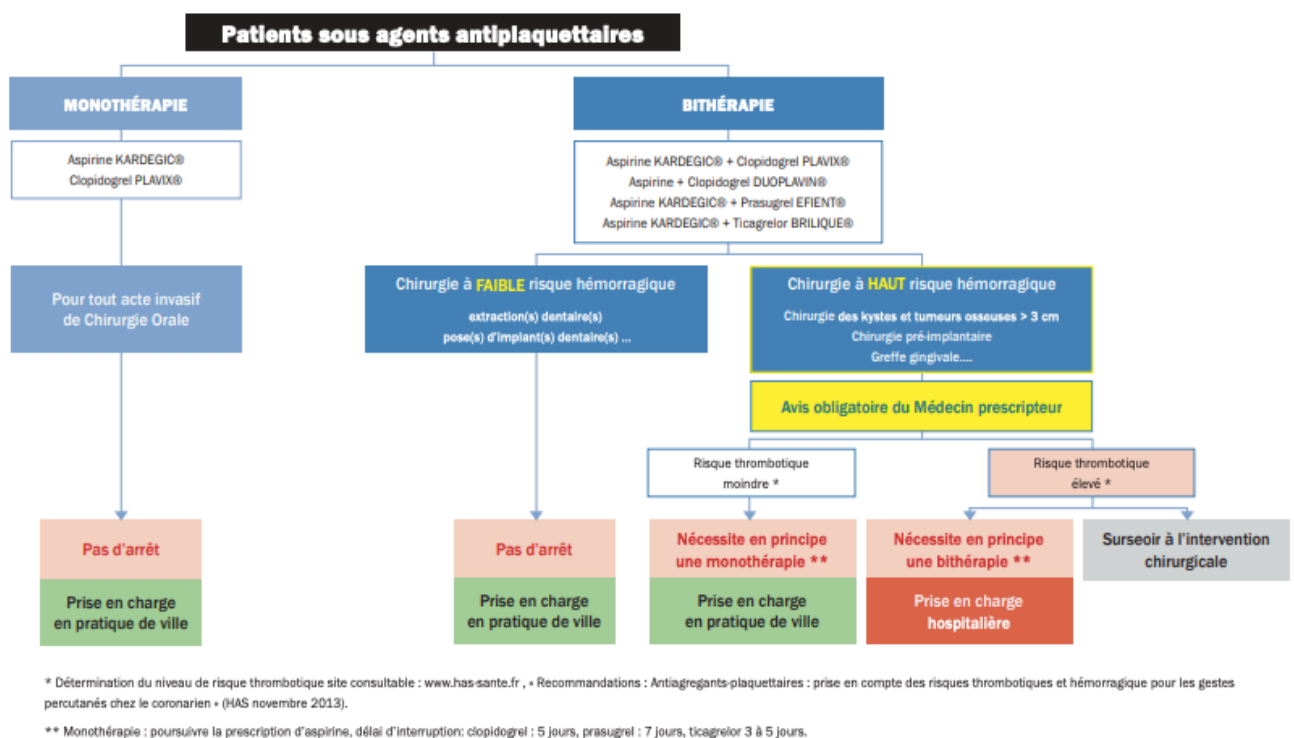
Patients sous agents antiplaquettaires

MONOTHÉRAPIE

Aspirine KARDEGIC®
Clopidogrel PLAVIX®

Pour tout acte invasif de Chirurgie Orale

Pas d'arrêt

Prise en charge en pratique de ville

BITHÉRAPIE

Aspirine KARDEGIC® + Clopidogrel PLAVIX®
Aspirine + Clopidogrel DUOPLAVIN®
Aspirine KARDEGIC® + Prasugrel EFIENT®
Aspirine KARDEGIC® + Ticagrelor BRILIQUE®

Chirurgie à FAIBLE risque hémorragique

extraction(s) dentaire(s)
pose(s) d'implant(s) dentaire(s) ...

Pas d'arrêt

Prise en charge en pratique de ville

Chirurgie à HAUT risque hémorragique

Chirurgie des kystes et tumeurs osseuses > 3 cm
Chirurgie pré-implantaire
Greffe gingivale....

Avis obligatoire du Médecin prescripteur

Risque thrombotique moindre *

Nécessite en principe une monothérapie **

Prise en charge en pratique de ville

Risque thrombotique élevé *

Nécessite en principe une bithérapie **

Prise en charge hospitalière

Surseoir à l'intervention chirurgicale

* Détermination du niveau de risque thrombotique site consultable : www.has-sante.fr , « Recommandations : Antiagregants-plaquettaires : prise en compte des risques thrombotiques et hémorragique pour les gestes percutanés chez le coronarien » (HAS novembre 2013).

** Monothérapie : poursuivre la prescription d'aspirine, délai d'interruption: clopidogrel : 5 jours, prasugrel : 7 jours, ticagrelor 3 à 5 jours.